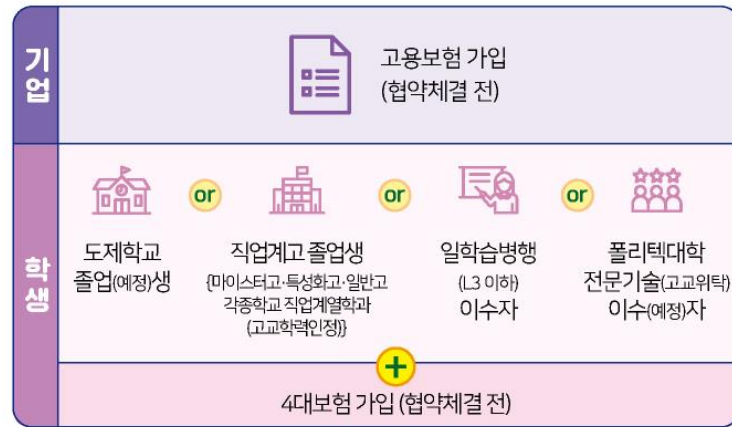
기업

고용보험 가입 (협약체결 전)

학생

도제학교 졸업(예정)생

or

직업계고 졸업생 {마이스터고·특성화고·일반고 각종학교 직업계열학과 (고교학력인정)}

or

일학습병행 (L3 이하) 이수자

or

폴리텍대학 전문기술(고교위탁) 이수(예정)자

+

4대보험 가입 (협약체결 전)